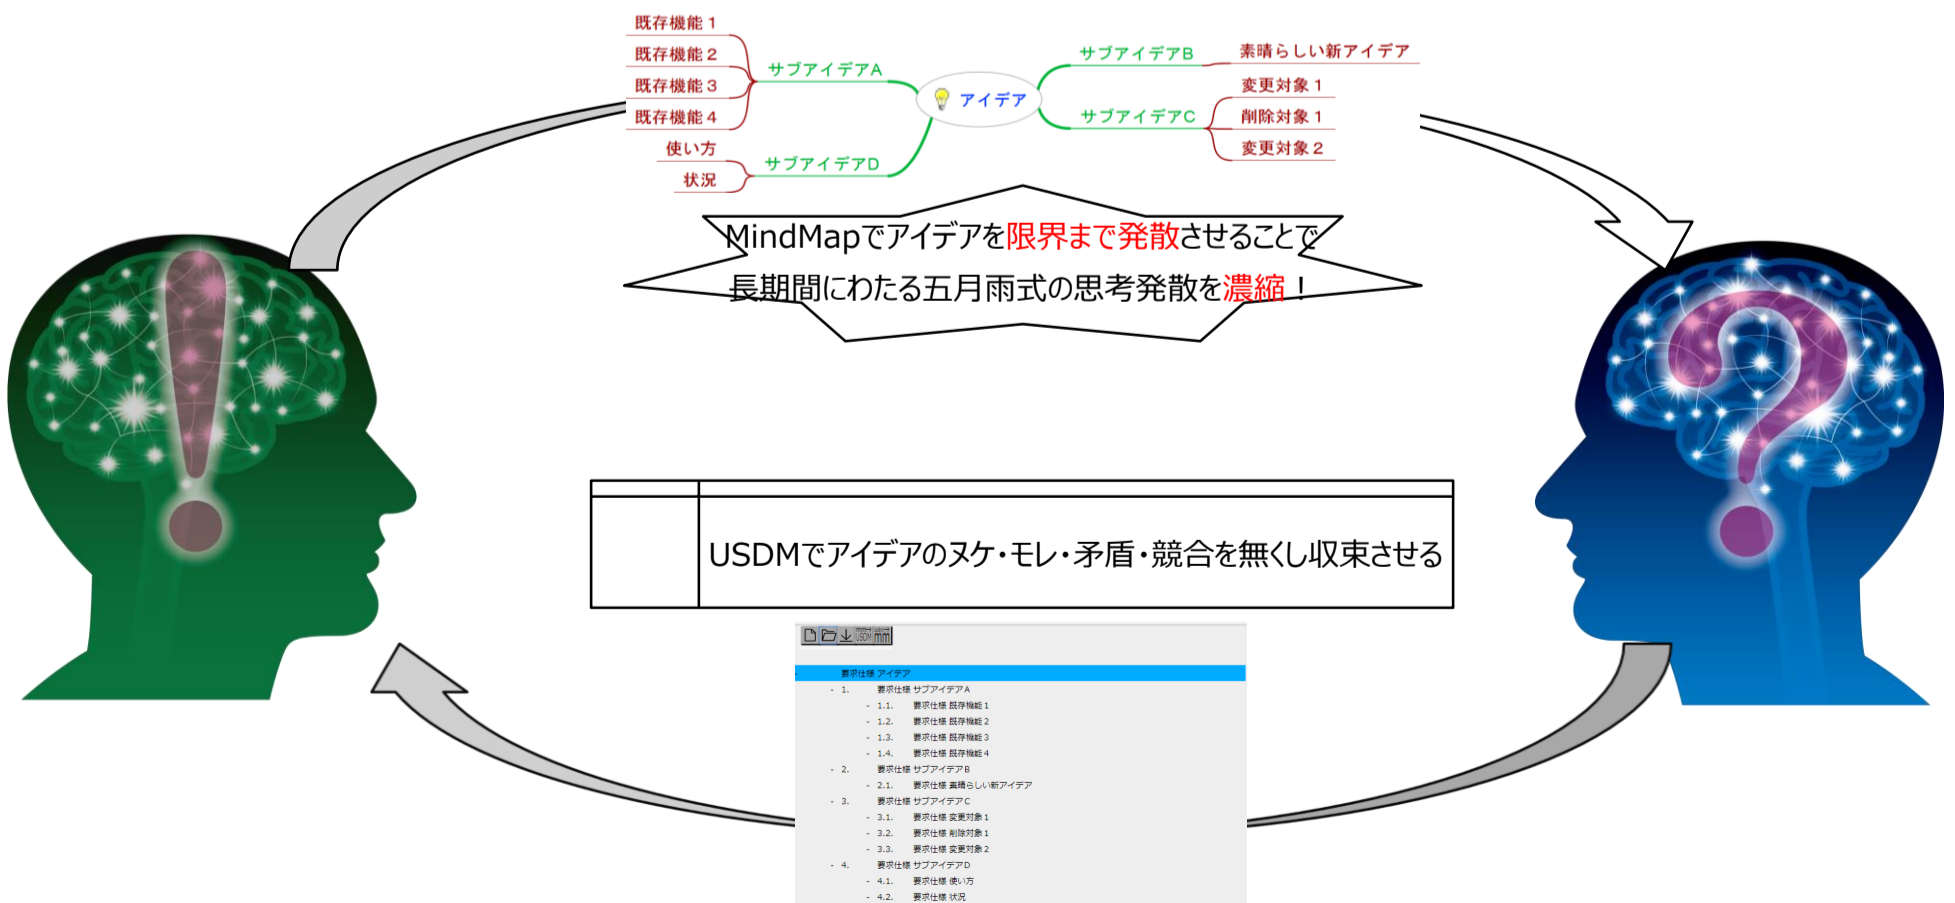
既存機能１
既存機能２
既存機能３
既存機能４
使い方
状況
サブアイデアA
サブアイデアD
アイデア
サブアイデアB
サブアイデアC
素晴らしい新アイデア
変更対象１
削除対象１
変更対象２

MindMapでアイデアを限界まで発散させることで長期間にわたる五月雨式の思考発散を濃縮！

USDMでアイデアのヌケ・モレ・矛盾・競合を無くし収束させる

USDM

要求仕様 アイデア
- 1. 要求仕様 サブアイデアA
- 1.1. 要求仕様 既存機能１
- 1.2. 要求仕様 既存機能２
- 1.3. 要求仕様 既存機能３
- 1.4. 要求仕様 既存機能４
- 2. 要求仕様 サブアイデアB
- 2.1. 要求仕様 素晴らしい新アイデア
- 3. 要求仕様 サブアイデアC
- 3.1. 要求仕様 変更対象１
- 3.2. 要求仕様 削除対象１
- 3.3. 要求仕様 変更対象２
- 4. 要求仕様 サブアイデアD
- 4.1. 要求仕様 使い方
- 4.2. 要求仕様 状況